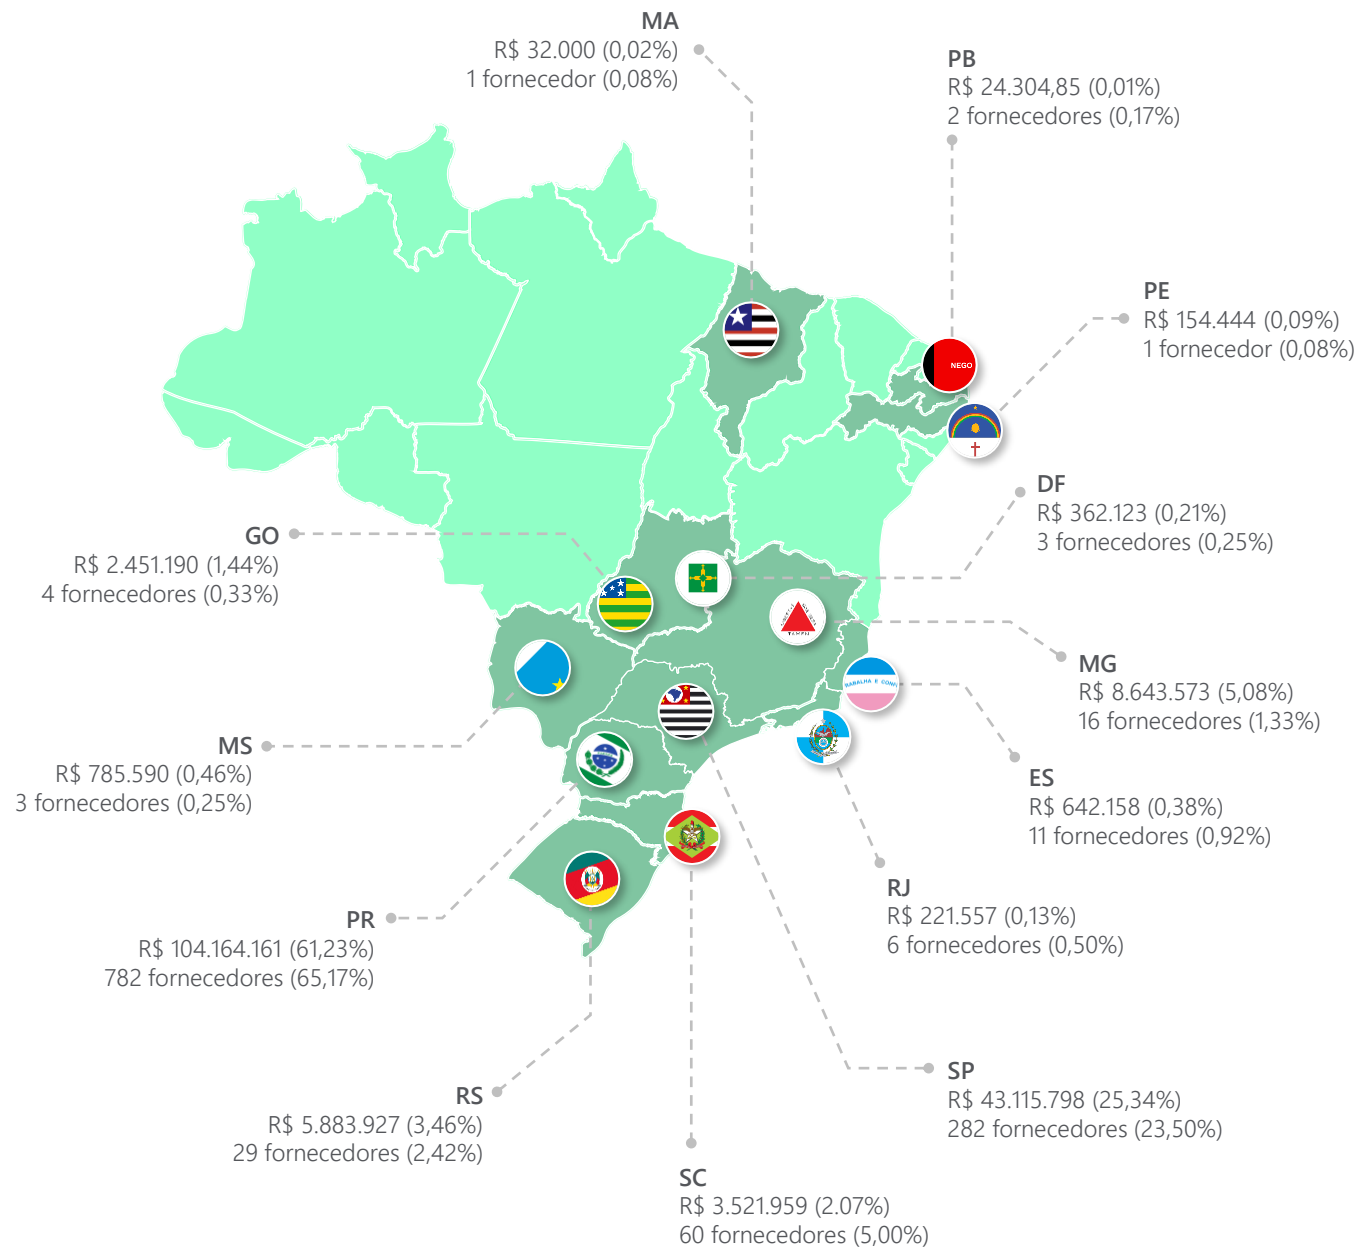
MA
R$ 32.000 (0,02%)
1 fornecedor (0,08%)

PB
R$ 24.304,85 (0,01%)
2 fornecedores (0,17%)

PE
R$ 154.444 (0,09%)
1 fornecedor (0,08%)

NEGO

DF
R$ 362.123 (0,21%)
3 fornecedores (0,25%)

GO
R$ 2.451.190 (1,44%)
4 fornecedores (0,33%)

MG
R$ 8.643.573 (5,08%)
16 fornecedores (1,33%)

MS
R$ 785.590 (0,46%)
3 fornecedores (0,25%)

ES
R$ 642.158 (0,38%)
11 fornecedores (0,92%)

RJ
R$ 221.557 (0,13%)
6 fornecedores (0,50%)

PR
R$ 104.164.161 (61,23%)
782 fornecedores (65,17%)

SP
R$ 43.115.798 (25,34%)
282 fornecedores (23,50%)

RS
R$ 5.883.927 (3,46%)
29 fornecedores (2,42%)

SC
R$ 3.521.959 (2.07%)
60 fornecedores (5,00%)